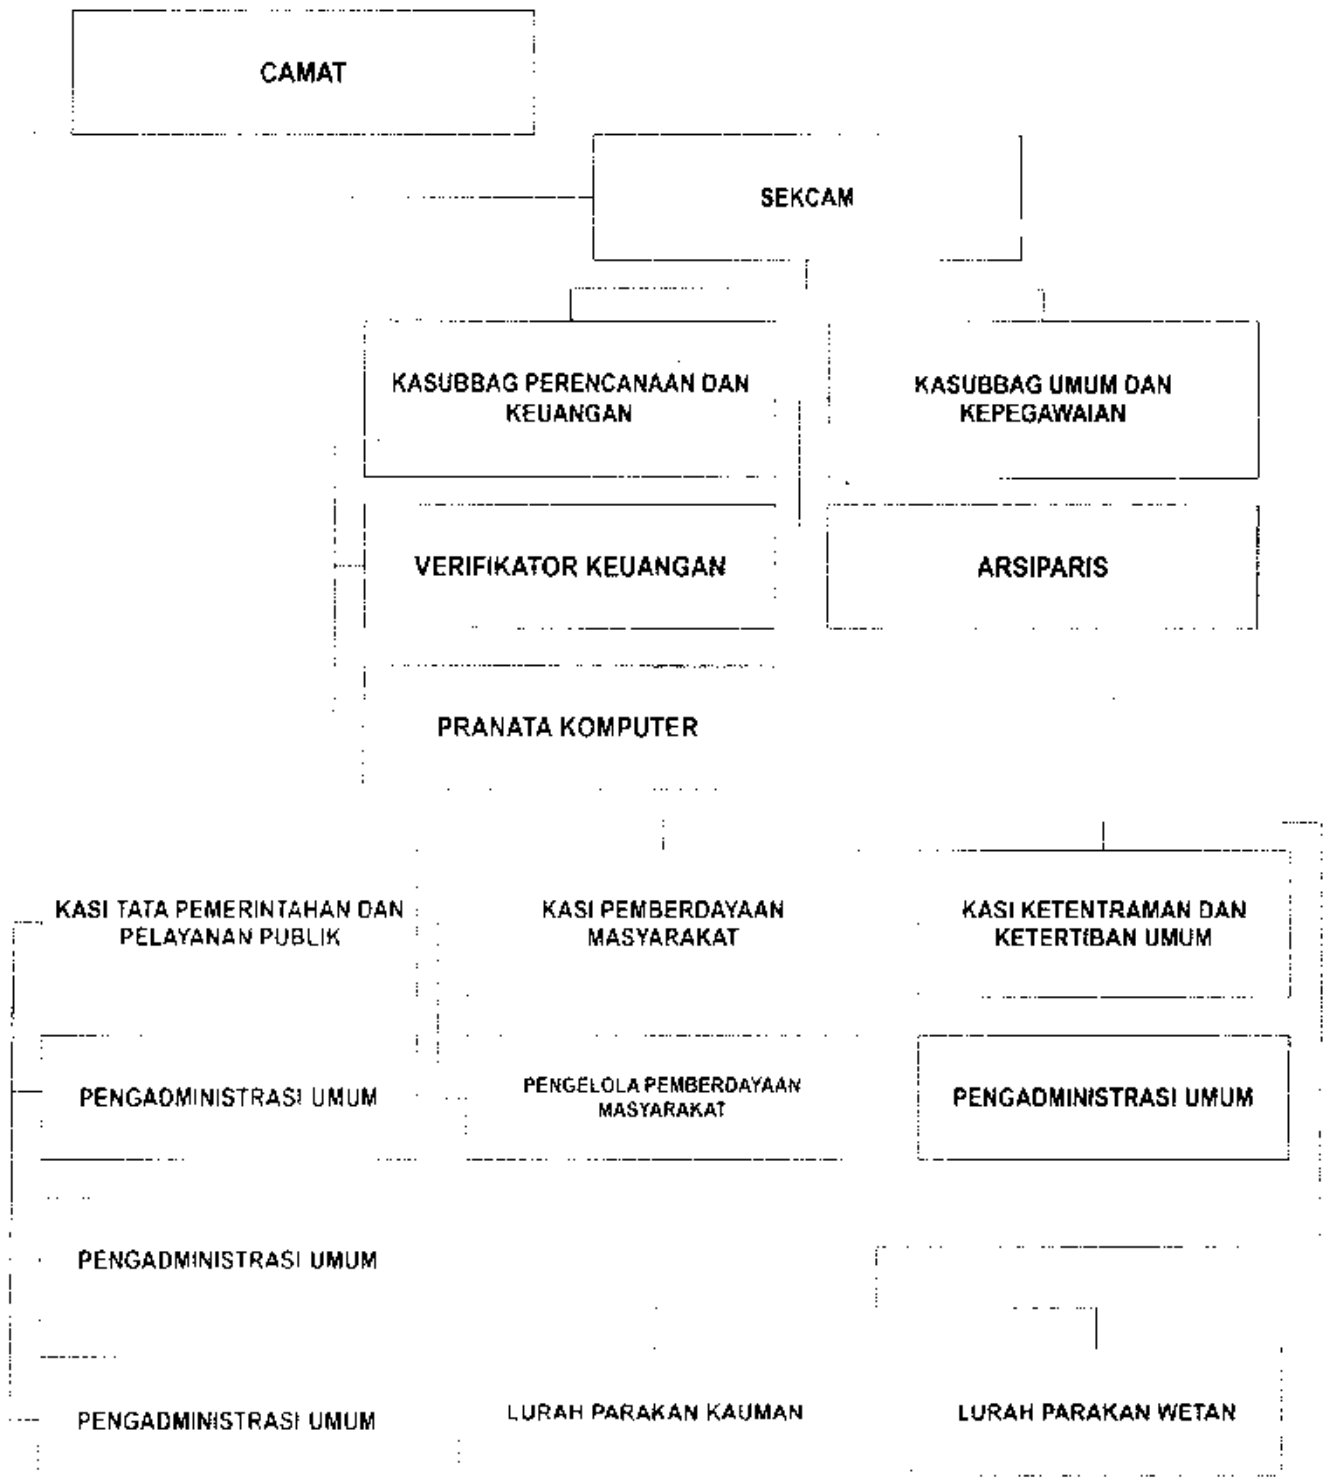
CAMAT

SEKCAM

KASUBBAG PERENCANAAN DAN KEUANGAN

KASUBBAG UMUM DAN KEPEGAWAIAN

VERIFIKATOR KEUANGAN

ARSIPARIS

PRANATA KOMPUTER

KASI TATA PEMERINTAHAN DAN PELAYANAN PUBLIK

KASI PEMBERDAYAAN MASYARAKAT

KASI KETENTRAMAN DAN KETERTIBAN UMUM

PENGADMINISTRASI UMUM

PENGELOLA PEMBERDAYAAN MASYARAKAT

PENGADMINISTRASI UMUM

PENGADMINISTRASI UMUM

PENGADMINISTRASI UMUM

LURAH PARAKAN KAUMAN

LURAH PARAKAN WETAN